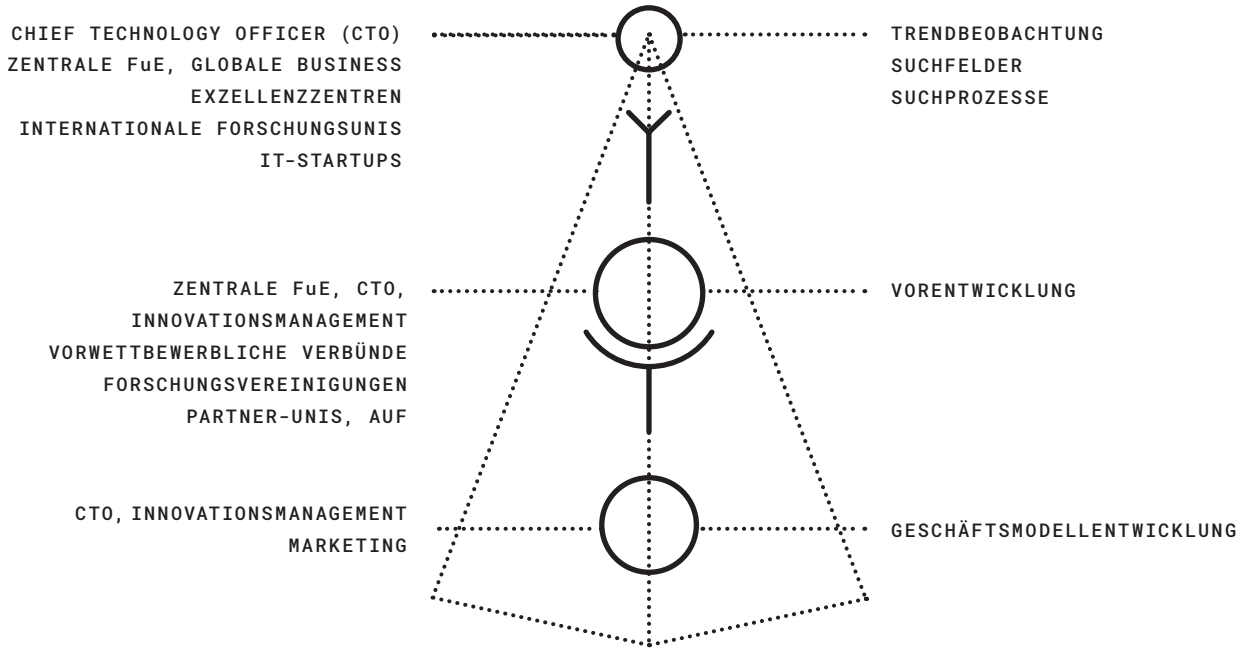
CHIEF TECHNOLOGY OFFICER (CTO)
ZENTRALE FuE, GLOBALE BUSINESS
EXZELLENZZENTREN
INTERNATIONALE FORSCHUNGSUNIS
IT-STARTUPS

TRENDBEOBACHTUNG
SUCHFELDER
SUCHPROZESSE

ZENTRALE FuE, CTO,
INNOVATIONSMANAGEMENT
VORWETTBEWERBLICHE VERBÜNDE
FORSCHUNGSVEREINIGUNGEN
PARTNER-UNIS, AUF

VORENTWICKLUNG

CTO, INNOVATIONSMANAGEMENT
MARKETING

GESCHÄFTSMODELLENTWICKLUNG